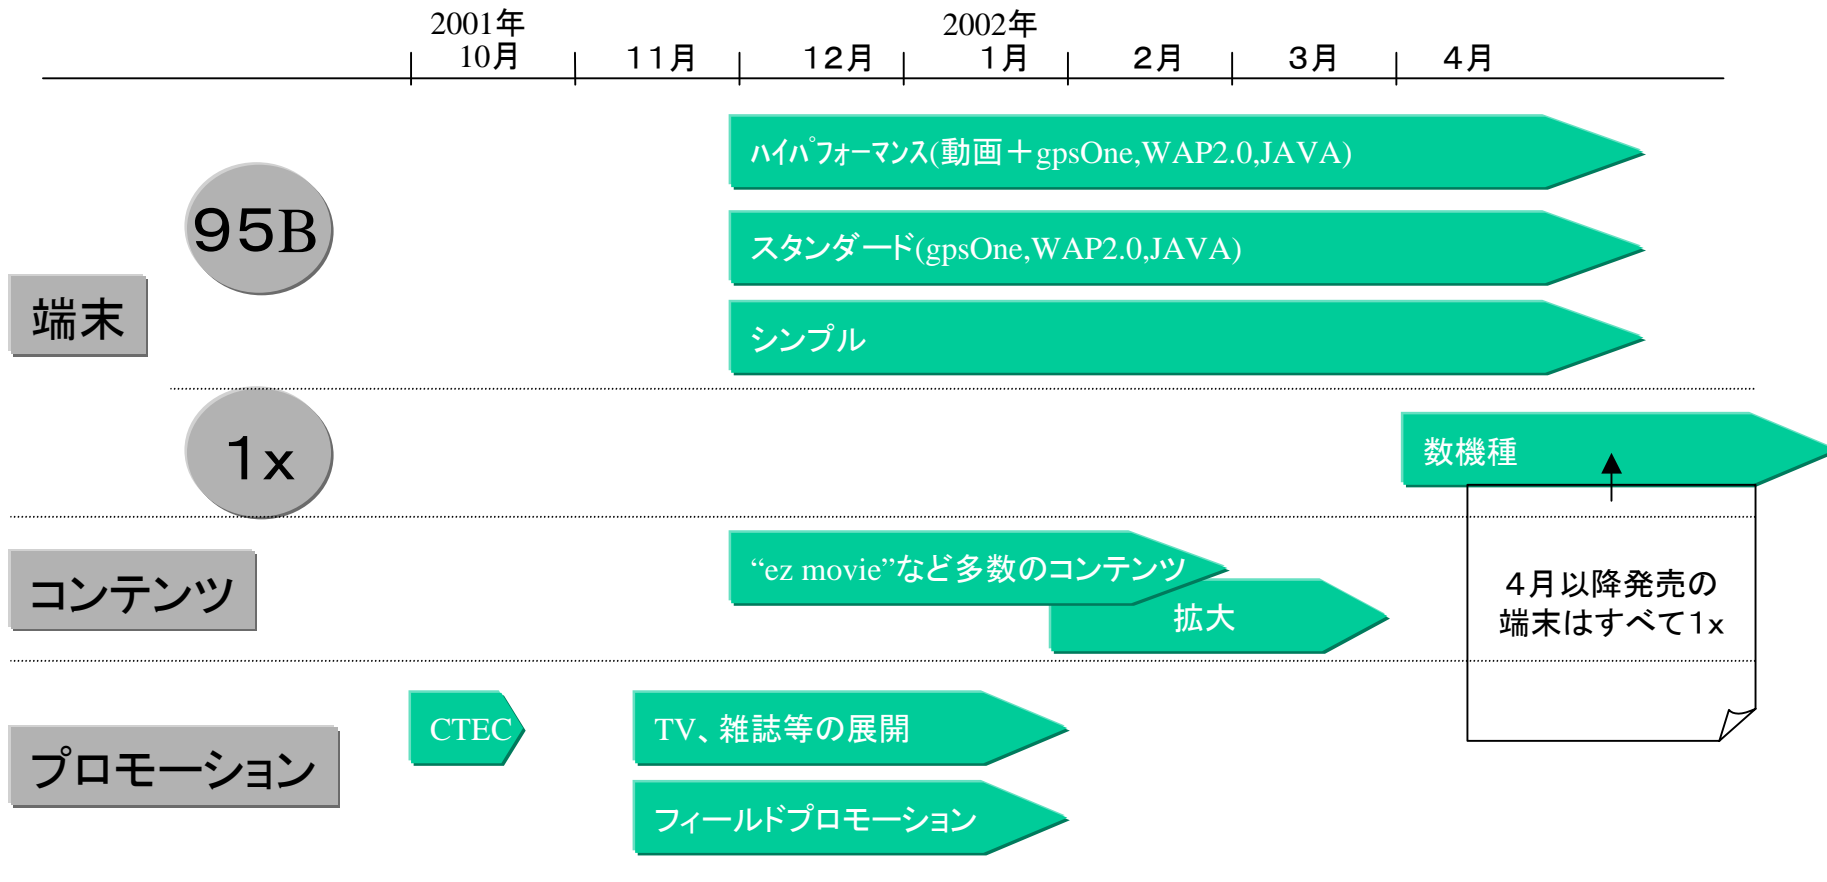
2001年
10月

11月

12月

2002年
1月

2月

3月

4月

ﾊｲﾊﾟﾌｫｰﾏﾝｽ(動画＋gpsOne,WAP2.0,JAVA)

95B

スタンダード(gpsOne,WAP2.0,JAVA)

端末

シンプル

1x

数機種

“ez movie”など多数のコンテンツ

コンテンツ

拡大

4月以降発売の
端末はすべて1x

CTEC

TV、雑誌等の展開

プロモーション

フィールドプロモーション